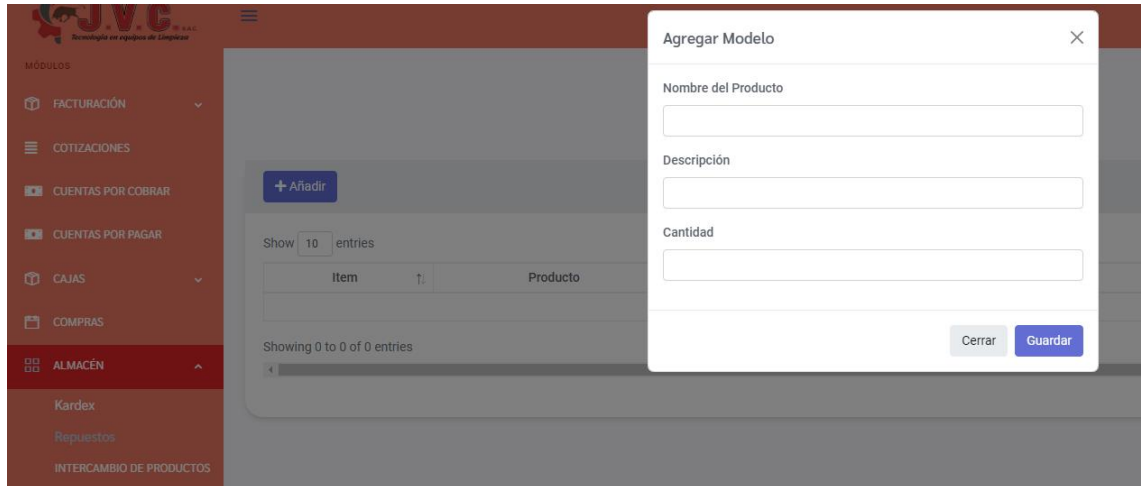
J.V.C. S.A.C.
Tecnología en equipos de Limpieza

MÓDULOS
FACTURACIÓN
COTIZACIONES
CUENTAS POR COBRAR
CUENTAS POR PAGAR
CAJAS
COMPRAS
ALMACÉN
Kardex
Repuestos
INTERCAMBIO DE PRODUCTOS

+ Añadir
Show 10 entries
| Item | Producto |
|---|---|
Showing 0 to 0 of 0 entries

Agregar Modelo
Nombre del Producto
Descripción
Cantidad
Cerrar
Guardar